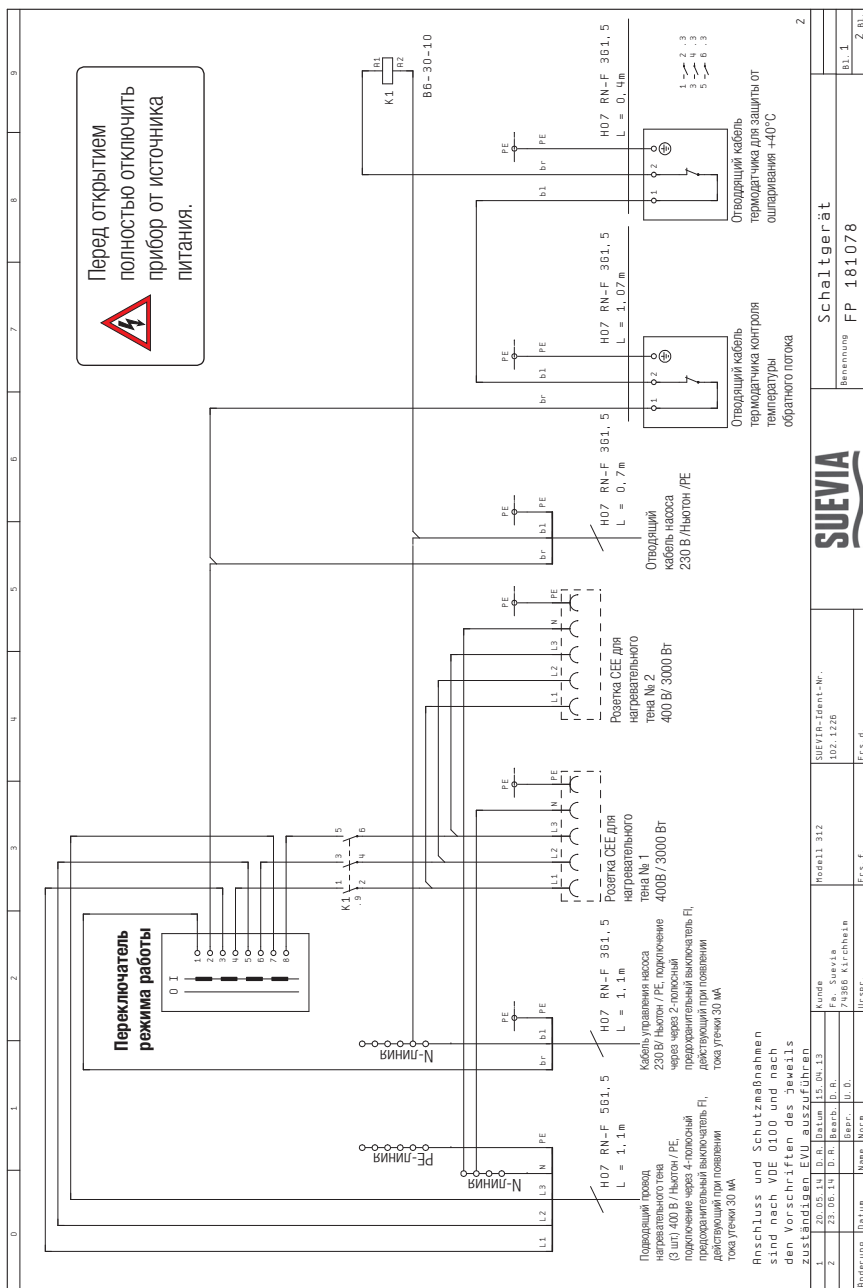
Перед открытием полностью отключить прибор от источника питания.

Переключатель режима работы

0 I

1 2 3 4 5 6 7 8

PE-ЛИНИЯ

N-ЛИНИЯ

N-ЛИНИЯ

L1 L2 L3 N PE

H07 RN-F 5G1,5
L = 1,1m

Подводящий провод нагревательного тена (3 шт.) 400 В / Ньютон / PE, подключение через 4-полюсный предохранительный выключатель FI, действующий при появлении тока утечки 30 мА

br bl PE

H07 RN-F 3G1,5
L = 1,1m

Кабель управления насоса 230 В/ Ньютон / PE, подключение через через 2-полюсный предохранительный выключатель FI, действующий при появлении тока утечки 30 мА

K1 1 2 3 4 5 6 .9

L1 L2 L3 N PE

Розетка CEE для нагревательного тена № 1 400В / 3000 Вт

L1 L2 L3 N PE

Розетка CEE для нагревательного тена № 2 400 В/ 3000 Вт

br bl PE

H07 RN-F 3G1,5
L = 0,7m

Отводящий кабель насоса 230 В /Ньютон /PE

br bl PE

H07 RN-F 3G1,5
L = 1,07m

1 2

Отводящий кабель термодатчика контроля температуры обратного потока

br bl PE

H07 RN-F 3G1,5
L = 0,4m

1 2

Отводящий кабель термодатчика для защиты от ошпаривания +40°C

K1 A1 A2

B6-30-10

1 2 .3
3 4 .3
5 6 .3

Anschluss und Schutzmaßnahmen sind nach VDE 0100 und nach den Vorschriften des jeweils zuständigen EVU auszuführen

| 1 | 20.05.14 | D.R. | Datum | 15.04.13 | Kunde |
|---|---|---|---|---|---|
| 2 | 23.06.14 | D.R. | Bearb. | D.R. | Fa. Suevia 74386 Kirchheim |
| | | | Gepr. | U.D. | |
| Änderung | Datum | Name | Norm | | Urspr. |

Modell 312

Ers.f.

SUEVIA-Ident-Nr. 102.1226

Ers.d.

SUEVIA

Benennung

Schaltgerät

FP 181078

Bl. 1

2 Bl.

0 1 2 3 4 5 6 7 8 9